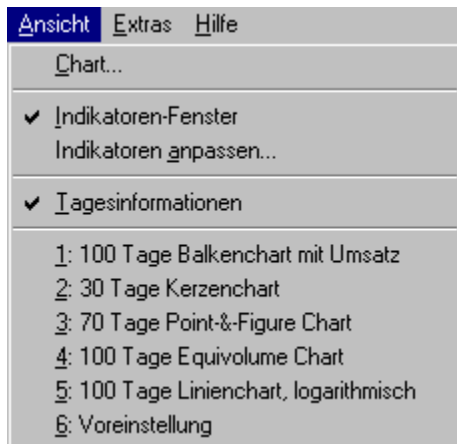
Ansicht Extras Hilfe

Chart...

✔ Indikatoren-Fenster
Indikatoren anpassen...

✔ Tagesinformationen

1: 100 Tage Balkenchart mit Umsatz
2: 30 Tage Kerzenchart
3: 70 Tage Point-&-Figure Chart
4: 100 Tage Equivolume Chart
5: 100 Tage Linienchart, logarithmisch
6: Voreinstellung